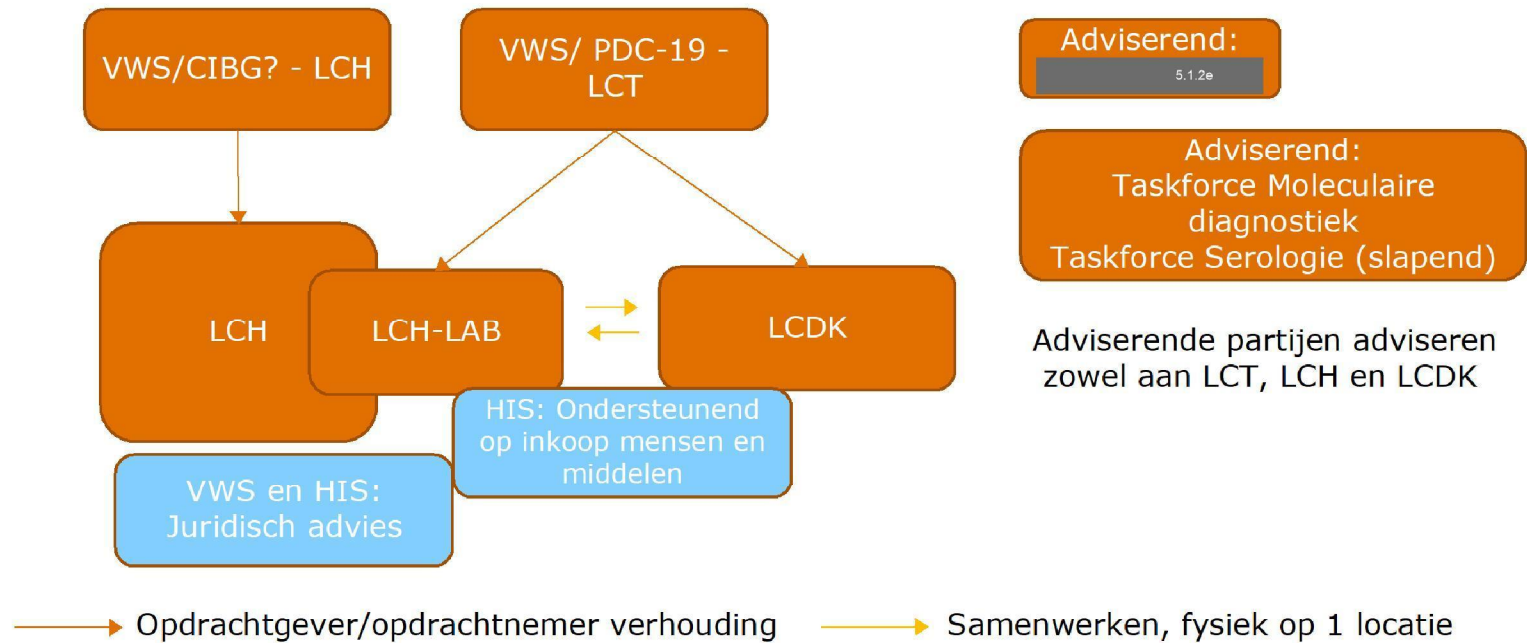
VWS/CIBG? - LCH

VWS/ PDC-19 - LCT

Adviserend:
5.1.2e

Adviserend:
Taskforce Moleculaire diagnostiek
Taskforce Serologie (slapend)

LCH

LCH-LAB

LCDK

Adviserende partijen adviseren zowel aan LCT, LCH en LCDK

HIS: Ondersteunend op inkoop mensen en middelen

VWS en HIS: Juridisch advies

Opdrachtgever/opdrachtnemer verhouding

Samenwerken, fysiek op 1 locatie